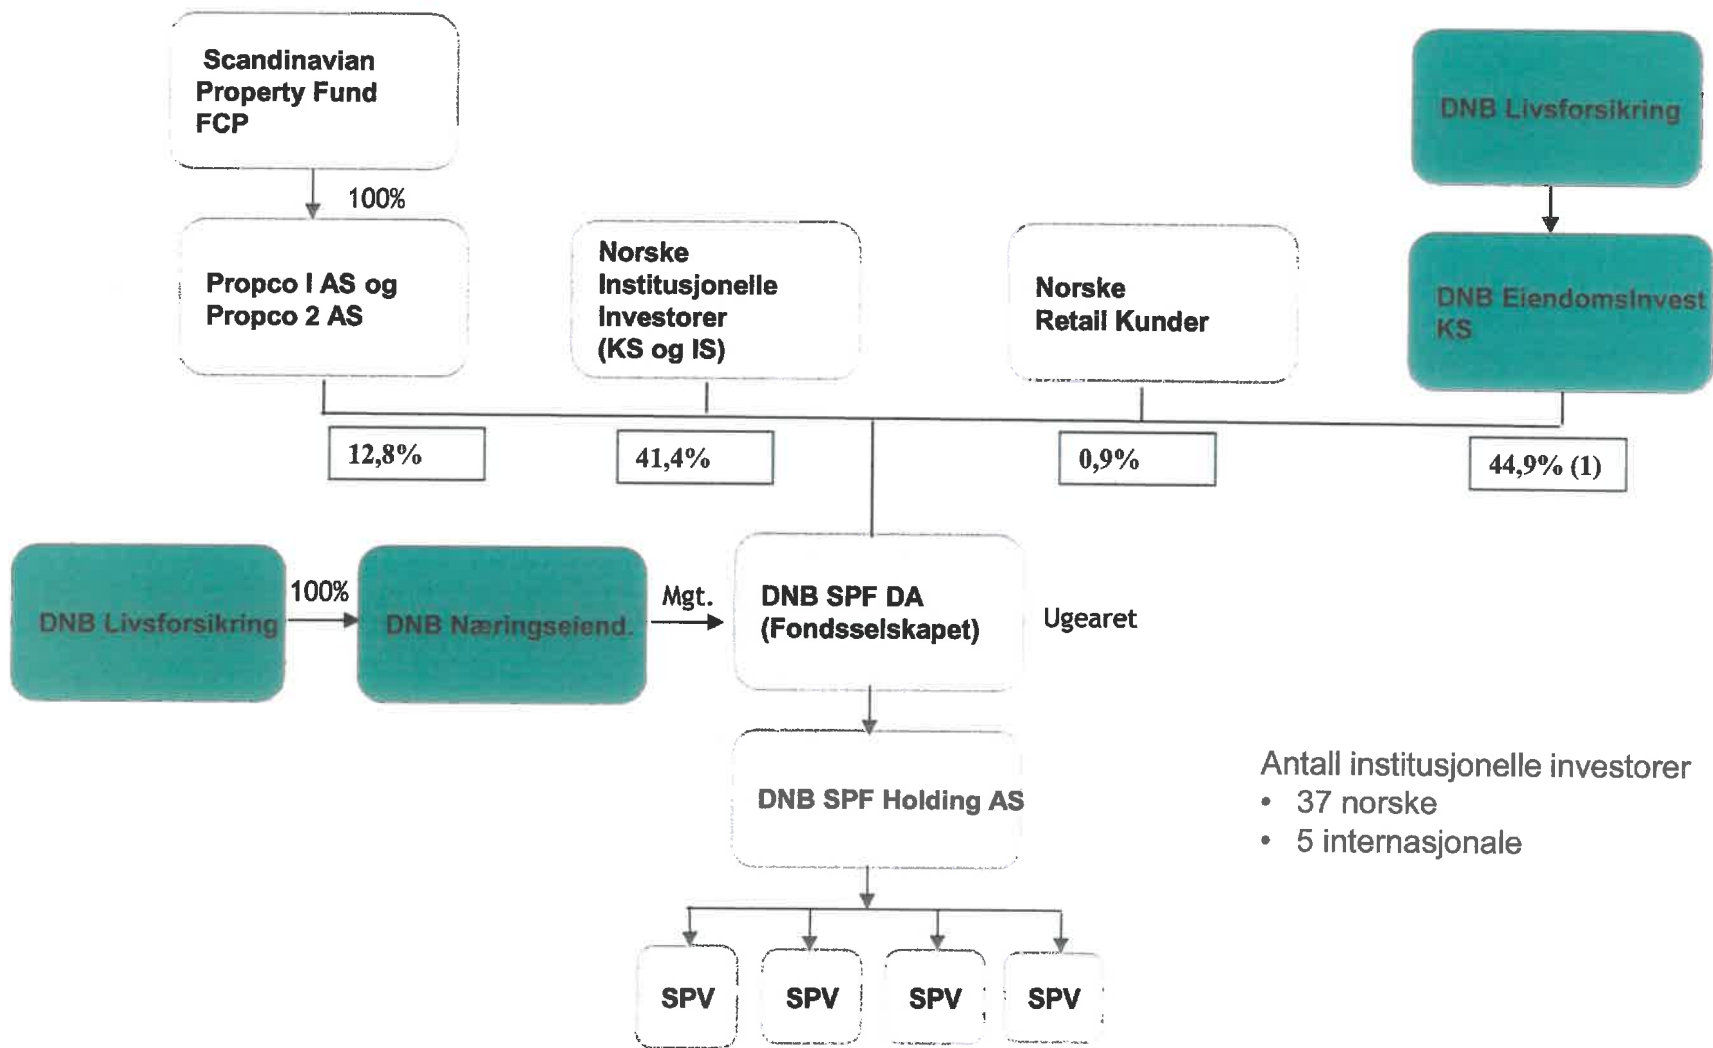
Scandinavian Property Fund FCP

100%

Propco I AS og Propco 2 AS

Norske Institusjonelle Investorer (KS og IS)

Norske Retail Kunder

DNB Livsforsikring

DNB Eiendomsinvest KS

12,8%

41,4%

0,9%

44,9% (1)

DNB Livsforsikring

100%

DNB Næringseiend.

Mgt.

DNB SPF DA (Fondsselskapet)

Ugearet

DNB SPF Holding AS

Antall institusjonelle investorer
• 37 norske
• 5 internasjonale

SPV

SPV

SPV

SPV